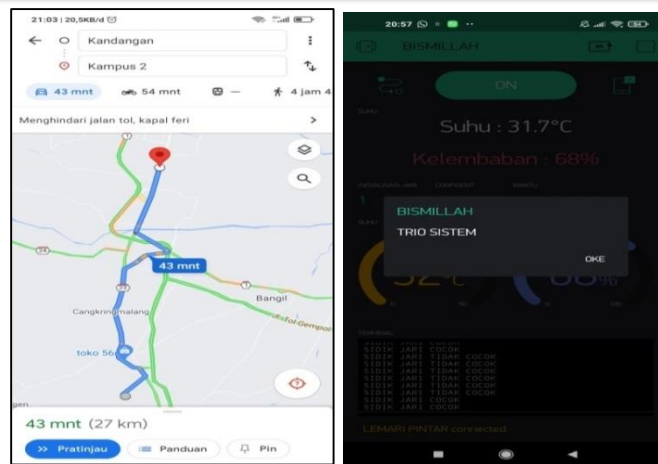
21:03 | 20,5KB/d

Kandangan

Kampus 2

43 mnt

54 mnt

—

4 jam 4

Menghindari jalan tol, kapal feri

43 mnt

Bangil

Cangkringmalang

Tol Gempol

toko 56

gen

43 mnt (27 km)

Pratinjau

Panduan

Pin

20:57

BISMILLAH

ON

Suhu : 31.7°C

Kelembaban : 68%

BISMILLAH

TRIO SISTEM

OKE

SIDIK JARI COCOK
SIDIK JARI TIDAK COCOK
SIDIK JARI TIDAK COCOK
SIDIK JARI TIDAK COCOK
SIDIK JARI TIDAK COCOK
SIDIK JARI TIDAK COCOK
SIDIK JARI COCOK
SIDIK JARI COCOK

LEMARI PINTAR connected